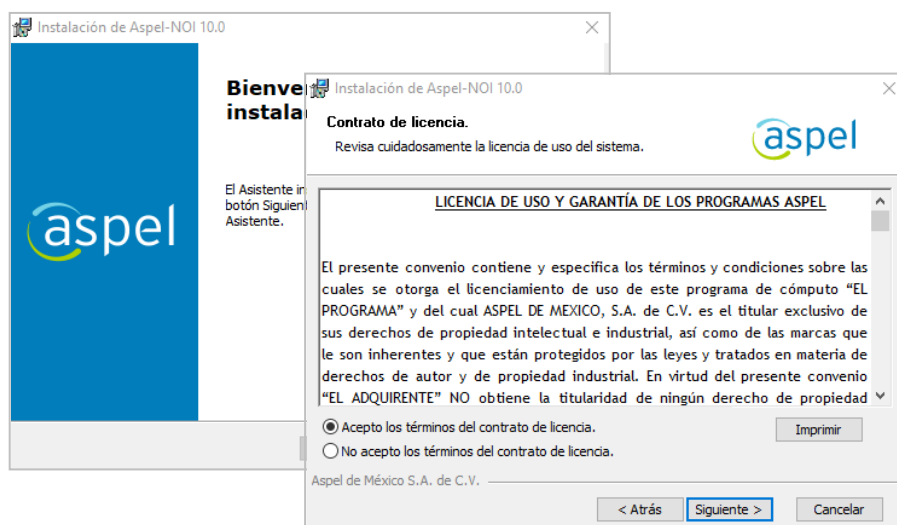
Instalación de Aspel-NOI 10.0

aspel

Bienve
instala

El Asistente in
botón Siguien
Asistente.

Instalación de Aspel-NOI 10.0

Contrato de licencia.

Revisa cuidadosamente la licencia de uso del sistema.

aspel

LICENCIA DE USO Y GARANTÍA DE LOS PROGRAMAS ASPEL

El presente convenio contiene y especifica los términos y condiciones sobre las cuales se otorga el licenciamiento de uso de este programa de cómputo "EL PROGRAMA" y del cual ASPEL DE MEXICO, S.A. de C.V. es el titular exclusivo de sus derechos de propiedad intelectual e industrial, así como de las marcas que le son inherentes y que están protegidos por las leyes y tratados en materia de derechos de autor y de propiedad industrial. En virtud del presente convenio "EL ADQUIRENTE" NO obtiene la titularidad de ningún derecho de propiedad

Acepto los términos del contrato de licencia.

No acepto los términos del contrato de licencia.

Imprimir

Aspel de México S.A. de C.V.

< Atrás

Siguiente >

Cancelar